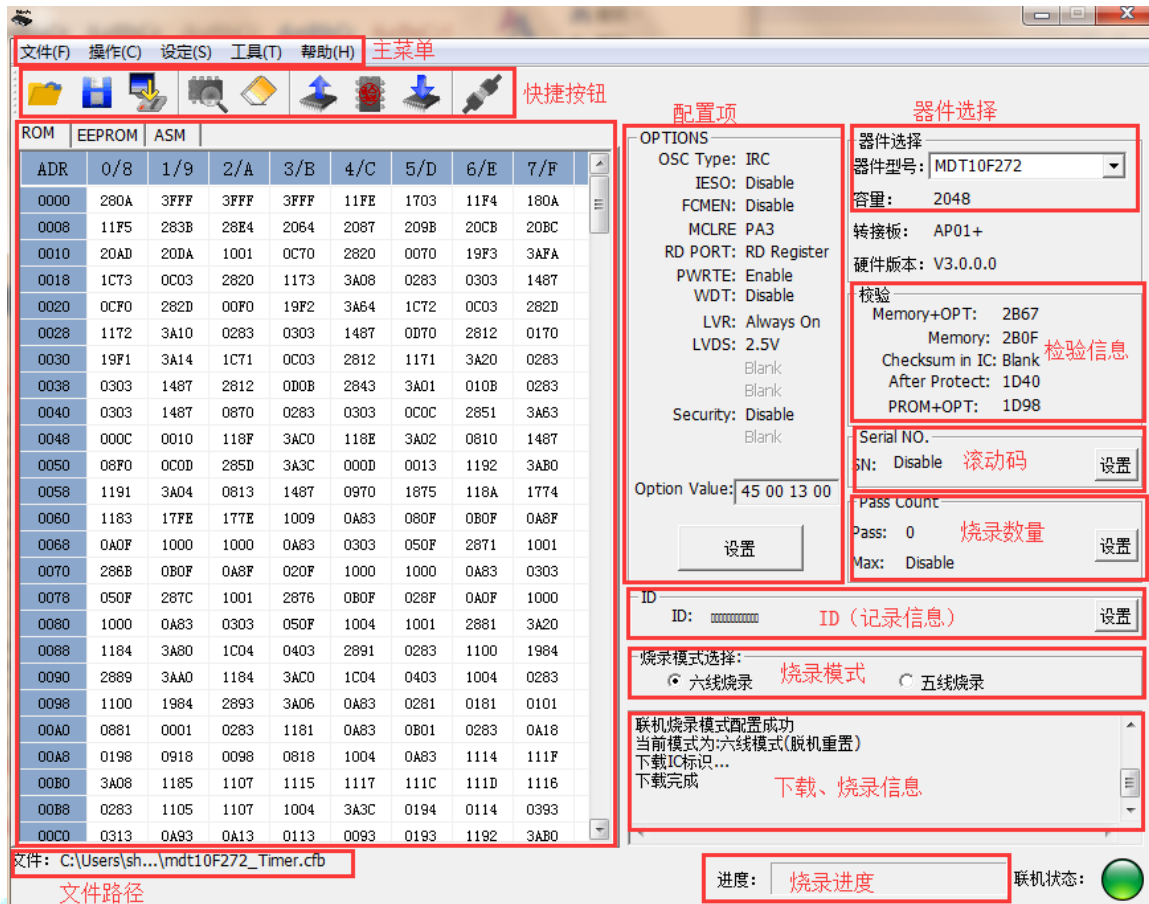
文件(F) 操作(C) 设定(S) 工具(T) 帮助(H) 主菜单

快捷按钮

ROM EEPROM ASM

| ADR | 0/8 | 1/9 | 2/A | 3/B | 4/C | 5/D | 6/E | 7/F |
|---|---|---|---|---|---|---|---|---|
| 0000 | 280A | 3FFF | 3FFF | 3FFF | 11FE | 1703 | 11F4 | 180A |
| 0008 | 11F5 | 283B | 28E4 | 2064 | 2087 | 209B | 20CB | 20BC |
| 0010 | 20AD | 20DA | 1001 | 0C70 | 2820 | 0070 | 19F3 | 3AFA |
| 0018 | 1C73 | 0C03 | 2820 | 1173 | 3A08 | 0283 | 0303 | 1487 |
| 0020 | 0CF0 | 282D | 00F0 | 19F2 | 3A64 | 1C72 | 0C03 | 282D |
| 0028 | 1172 | 3A10 | 0283 | 0303 | 1487 | 0D70 | 2812 | 0170 |
| 0030 | 19F1 | 3A14 | 1C71 | 0C03 | 2812 | 1171 | 3A20 | 0283 |
| 0038 | 0303 | 1487 | 2812 | 0D0B | 2843 | 3A01 | 010B | 0283 |
| 0040 | 0303 | 1487 | 0870 | 0283 | 0303 | 0C0C | 2851 | 3A63 |
| 0048 | 000C | 0010 | 118F | 3AC0 | 118E | 3A02 | 0810 | 1487 |
| 0050 | 08F0 | 0C0D | 285D | 3A3C | 000D | 0013 | 1192 | 3AB0 |
| 0058 | 1191 | 3A04 | 0813 | 1487 | 0970 | 1875 | 118A | 1774 |
| 0060 | 1183 | 17FE | 177E | 1009 | 0A83 | 080F | 0B0F | 0A8F |
| 0068 | 0A0F | 1000 | 1000 | 0A83 | 0303 | 050F | 2871 | 1001 |
| 0070 | 286B | 0B0F | 0A8F | 020F | 1000 | 1000 | 0A83 | 0303 |
| 0078 | 050F | 287C | 1001 | 2876 | 0B0F | 028F | 0A0F | 1000 |
| 0080 | 1000 | 0A83 | 0303 | 050F | 1004 | 1001 | 2881 | 3A20 |
| 0088 | 1184 | 3A80 | 1C04 | 0403 | 2891 | 0283 | 1100 | 1984 |
| 0090 | 2889 | 3AA0 | 1184 | 3AC0 | 1C04 | 0403 | 1004 | 0283 |
| 0098 | 1100 | 1984 | 2893 | 3A06 | 0A83 | 0281 | 0181 | 0101 |
| 00A0 | 0881 | 0001 | 0283 | 1181 | 0A83 | 0B01 | 0283 | 0A18 |
| 00A8 | 0198 | 0918 | 0098 | 0818 | 1004 | 0A83 | 1114 | 111F |
| 00B0 | 3A08 | 1185 | 1107 | 1115 | 1117 | 111C | 111D | 1116 |
| 00B8 | 0283 | 1105 | 1107 | 1004 | 3A3C | 0194 | 0114 | 0393 |
| 00C0 | 0313 | 0A93 | 0A13 | 0113 | 0093 | 0193 | 1192 | 3AB0 |

文件: C:\Users\sh...\mdt10F272_Timer.cfb
文件路径

配置项
OPTIONS
OSC Type: IRC
IESO: Disable
FCMEN: Disable
MCLRE PA3
RD PORT: RD Register
PWRTE: Enable
WDT: Disable
LVR: Always On
LVDS: 2.5V
Blank
Blank
Security: Disable
Blank
Option Value: 45 00 13 00
设置

器件选择
器件选择
器件型号: MDT10F272
容量: 2048
转接板: AP01+
硬件版本: V3.0.0.0

校验
Memory+OPT: 2B67
Memory: 2B0F
Checksum in IC: Blank
After Protect: 1D40
PROM+OPT: 1D98
检验信息

Serial NO.
SN: Disable 滚动码 设置

Pass Count
Pass: 0 烧录数量 设置
Max: Disable

ID
ID: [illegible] ID（记录信息） 设置

烧录模式选择:
六线烧录 烧录模式 五线烧录

联机烧录模式配置成功
当前模式为:六线模式(脱机重置)
下载IC标识...
下载完成
下载、烧录信息

进度: 烧录进度 联机状态: